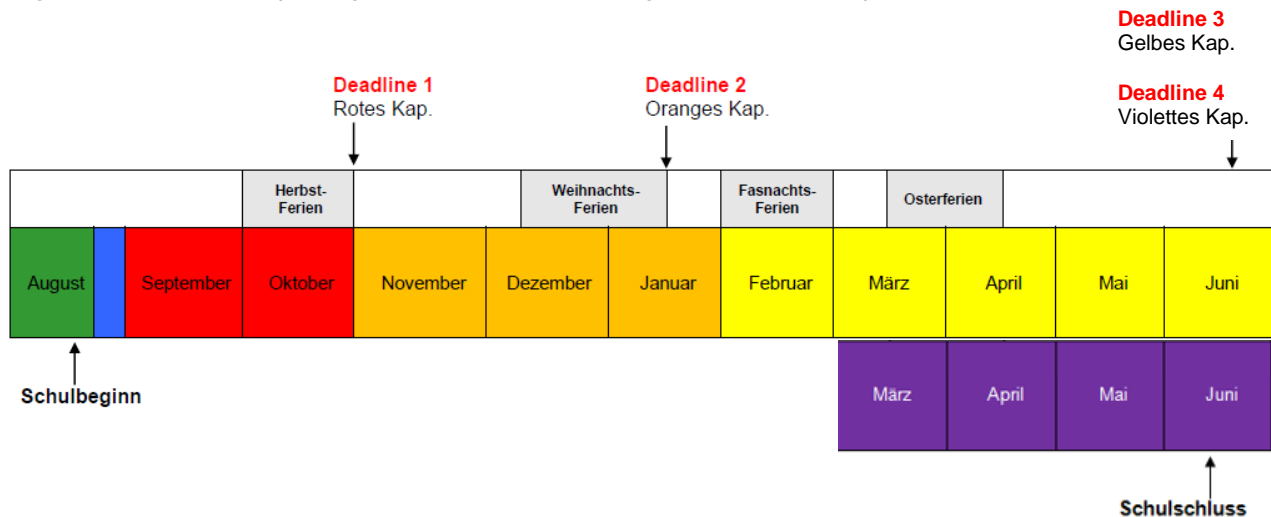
Deadline 3
Gelbes Kap.

Deadline 1
Rotes Kap.

Deadline 2
Oranges Kap.

Deadline 4
Violettes Kap.

| | | Herbst-Ferien | | Weihnachts-Ferien | | Fasnachts-Ferien | | Osterferien | | | |
|---|---|---|---|---|---|---|---|---|---|---|---|
| August | September | Oktober | November | Dezember | Januar | Februar | März | April | Mai | Juni | |
| | | | | | | | März | April | Mai | Juni | |

Schulbeginn

Schulschluss